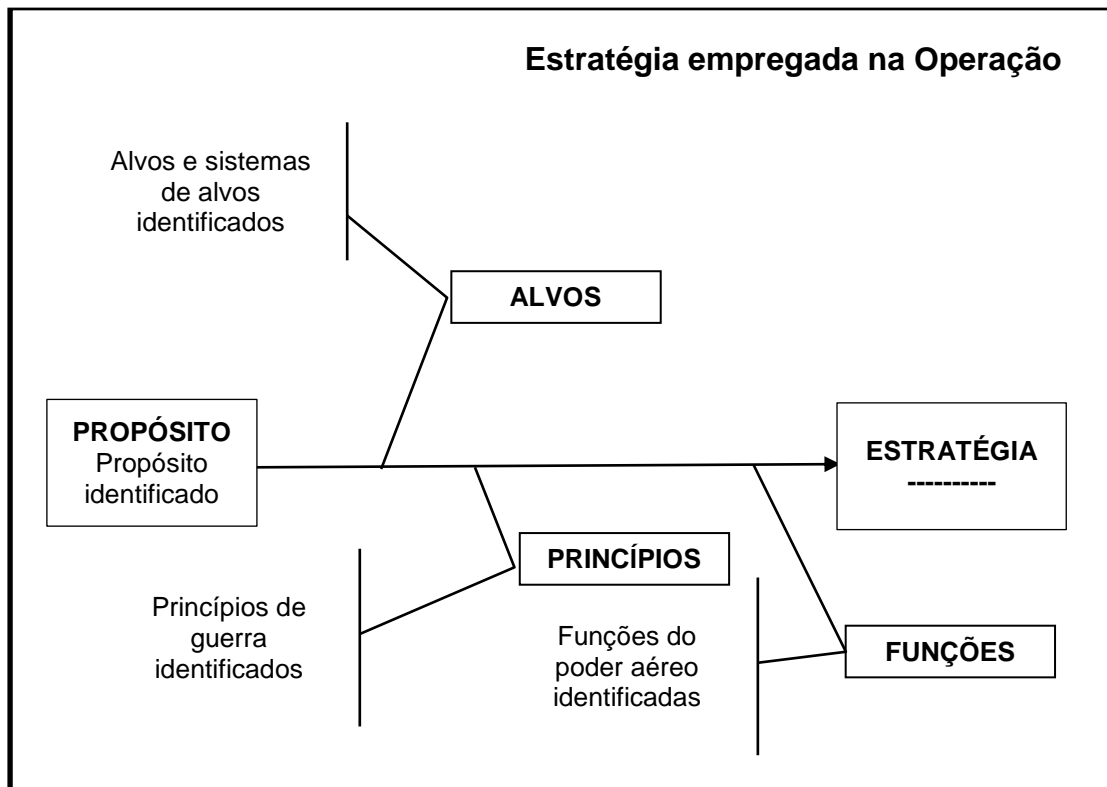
Estratégia empregada na Operação

Alvos e sistemas de alvos identificados

ALVOS

PROPÓSITO
Propósito identificado

ESTRATÉGIA
----------

PRINCÍPIOS

Princípios de guerra identificados

Funções do poder aéreo identificadas

FUNÇÕES